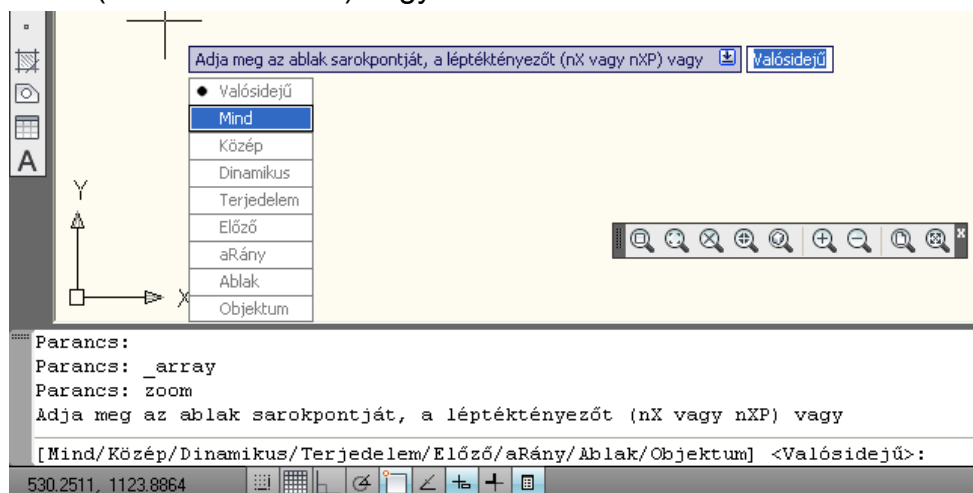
Adja meg az ablak sarokpontját, a léptéktényezőt (nX vagy nXP) vagy Valósidejű

Valósidejű
Mind
Közép
Dinamikus
Terjedelem
Előző
aRány
Ablak
Objektum

Y
X

Parancs:
Parancs: _array
Parancs: zoom
Adja meg az ablak sarokpontját, a léptéktényezőt (nX vagy nXP) vagy
[Mind/Közép/Dinamikus/Terjedelem/Előző/aRány/Ablak/Objektum] <Valósidejű>:

530.2511, 1123.8864